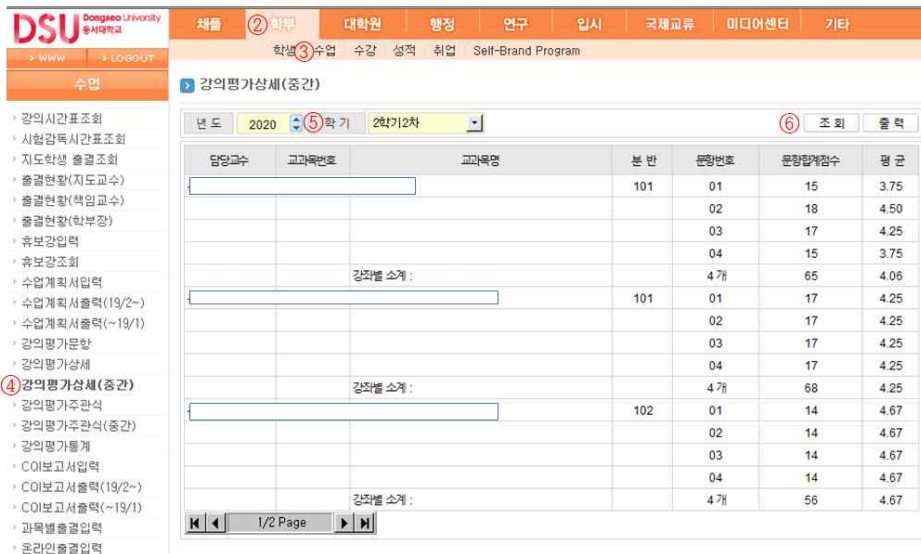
DSU Dongseo University 동서대학교

채플 ② 학부 대학원 행정 연구 입시 국제교류 미디어센터 기타

> WWW > LOGOUT

학생 ③ 수업 수강 성적 취업 Self-Brand Program

수업

강의평가상세(중간)

강의시간표조회
시험감독시간표조회
지도학생 출결조회
출결현황(지도교수)
출결현황(책임교수)
출결현황(학부장)
휴보강입력
휴보강조회
수업계획서입력
수업계획서출력(19/2~)
수업계획서출력(~19/1)
강의평가문항
강의평가상세
④ 강의평가상세(중간)
강의평가주관식
강의평가주관식(중간)
강의평가통계
COI보고서입력
COI보고서출력(19/2~)
COI보고서출력(~19/1)
과목별출결입력
온라인출결입력

년 도 2020 ⑤ 학 기 2학기2차 ⑥ 조 회 출 력

| 담당교수 | 교과목번호 | 교과목명 | 분 반 | 문항번호 | 문항합계점수 | 평 균 |
|---|---|---|---|---|---|---|
| | | | 101 | 01 | 15 | 3.75 |
| | | | | 02 | 18 | 4.50 |
| | | | | 03 | 17 | 4.25 |
| | | | | 04 | 15 | 3.75 |
| | | 강좌별 소계 : | | 4 개 | 65 | 4.06 |
| | | | 101 | 01 | 17 | 4.25 |
| | | | | 02 | 17 | 4.25 |
| | | | | 03 | 17 | 4.25 |
| | | | | 04 | 17 | 4.25 |
| | | 강좌별 소계 : | | 4 개 | 68 | 4.25 |
| | | | 102 | 01 | 14 | 4.67 |
| | | | | 02 | 14 | 4.67 |
| | | | | 03 | 14 | 4.67 |
| | | | | 04 | 14 | 4.67 |
| | | 강좌별 소계 : | | 4 개 | 56 | 4.67 |

1/2 Page